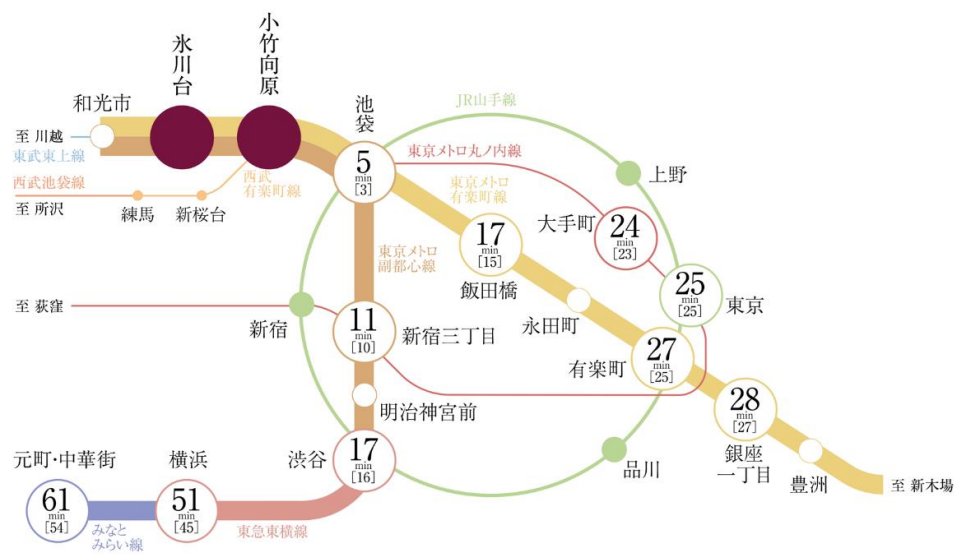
氷川台

小竹向原

和光市

至 川越

東武東上線

西武池袋線

至 所沢

練馬

新桜台

西武有楽町線

池袋

5 min [3]

JR山手線

東京メトロ丸ノ内線

上野

東京メトロ有楽町線

17 min [15]

飯田橋

大手町

24 min [23]

25 min [25]

東京

東京メトロ副都心線

至 荻窪

新宿

11 min [10]

新宿三丁目

永田町

有楽町

27 min [25]

28 min [27]

銀座一丁目

明治神宮前

渋谷

17 min [16]

品川

豊洲

至 新木場

元町・中華街

61 min [54]

横浜

51 min [45]

みなとみらい線

東急東横線